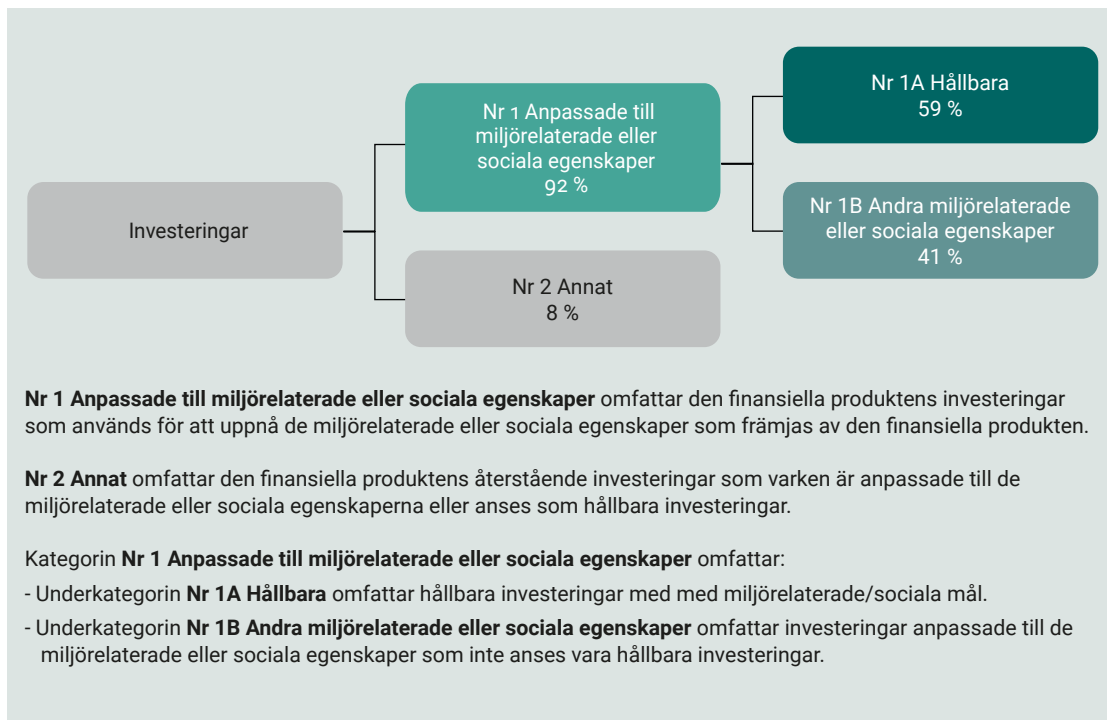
Investeringar

Nr 1 Anpassade till miljörelaterade eller sociala egenskaper
92 %

Nr 2 Annat
8 %

Nr 1A Hållbara
59 %

Nr 1B Andra miljörelaterade eller sociala egenskaper
41 %

**Nr 1 Anpassade till miljörelaterade eller sociala egenskaper** omfattar den finansiella produktens investeringar som används för att uppnå de miljörelaterade eller sociala egenskaper som främjas av den finansiella produkten.

**Nr 2 Annat** omfattar den finansiella produktens återstående investeringar som varken är anpassade till de miljörelaterade eller sociala egenskaperna eller anses som hållbara investeringar.

Kategorin **Nr 1 Anpassade till miljörelaterade eller sociala egenskaper** omfattar:

- Underkategorin **Nr 1A Hållbara** omfattar hållbara investeringar med med miljörelaterade/sociala mål.

- Underkategorin **Nr 1B Andra miljörelaterade eller sociala egenskaper** omfattar investeringar anpassade till de miljörelaterade eller sociala egenskaper som inte anses vara hållbara investeringar.